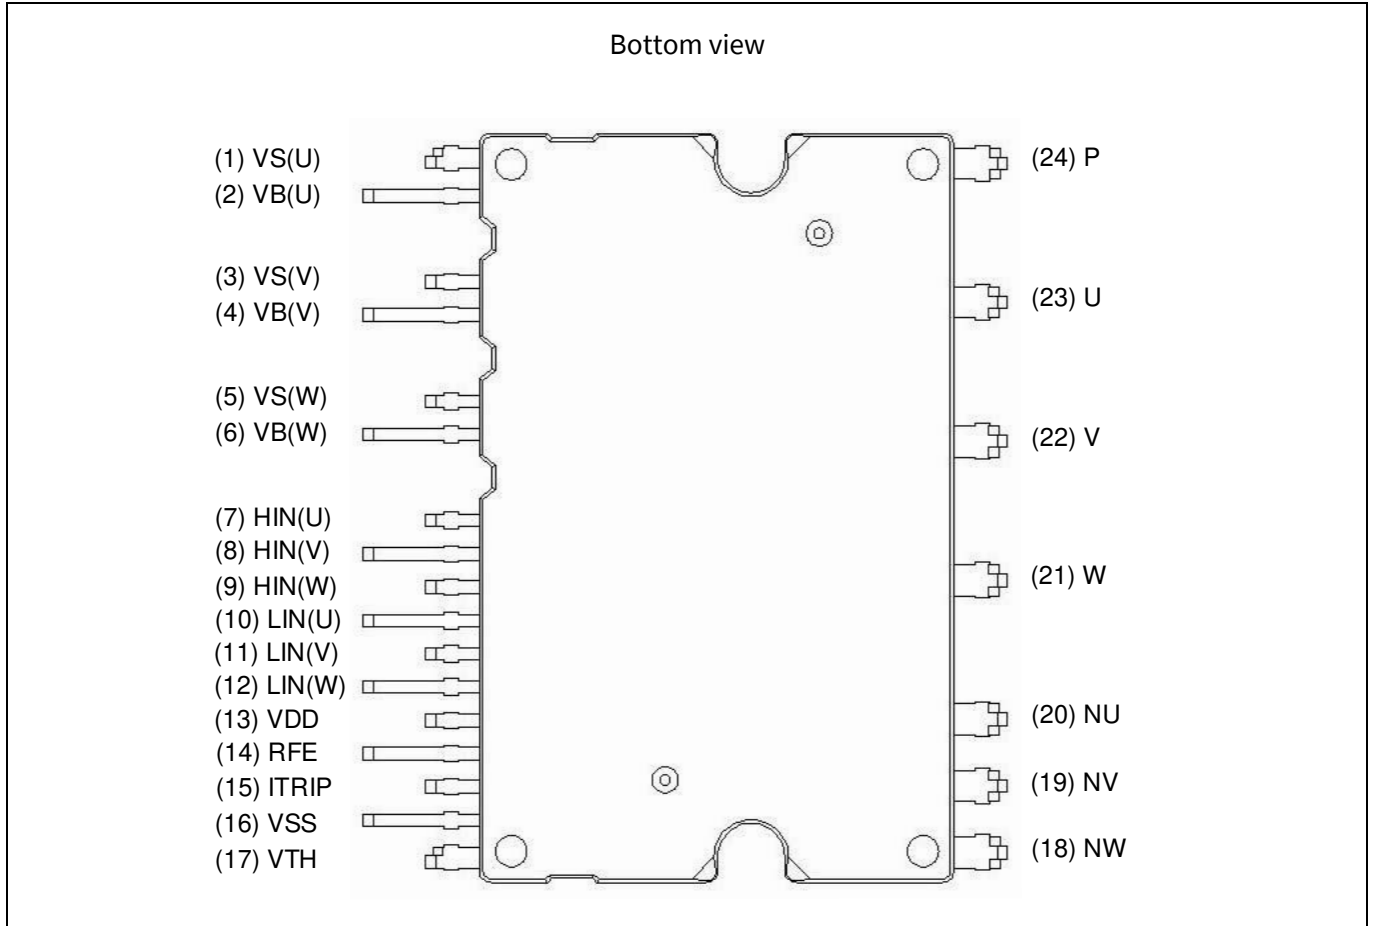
Bottom view

(1) VS(U)
(2) VB(U)
(3) VS(V)
(4) VB(V)
(5) VS(W)
(6) VB(W)
(7) HIN(U)
(8) HIN(V)
(9) HIN(W)
(10) LIN(U)
(11) LIN(V)
(12) LIN(W)
(13) VDD
(14) RFE
(15) ITRIP
(16) VSS
(17) VTH

(24) P
(23) U
(22) V
(21) W
(20) NU
(19) NV
(18) NW